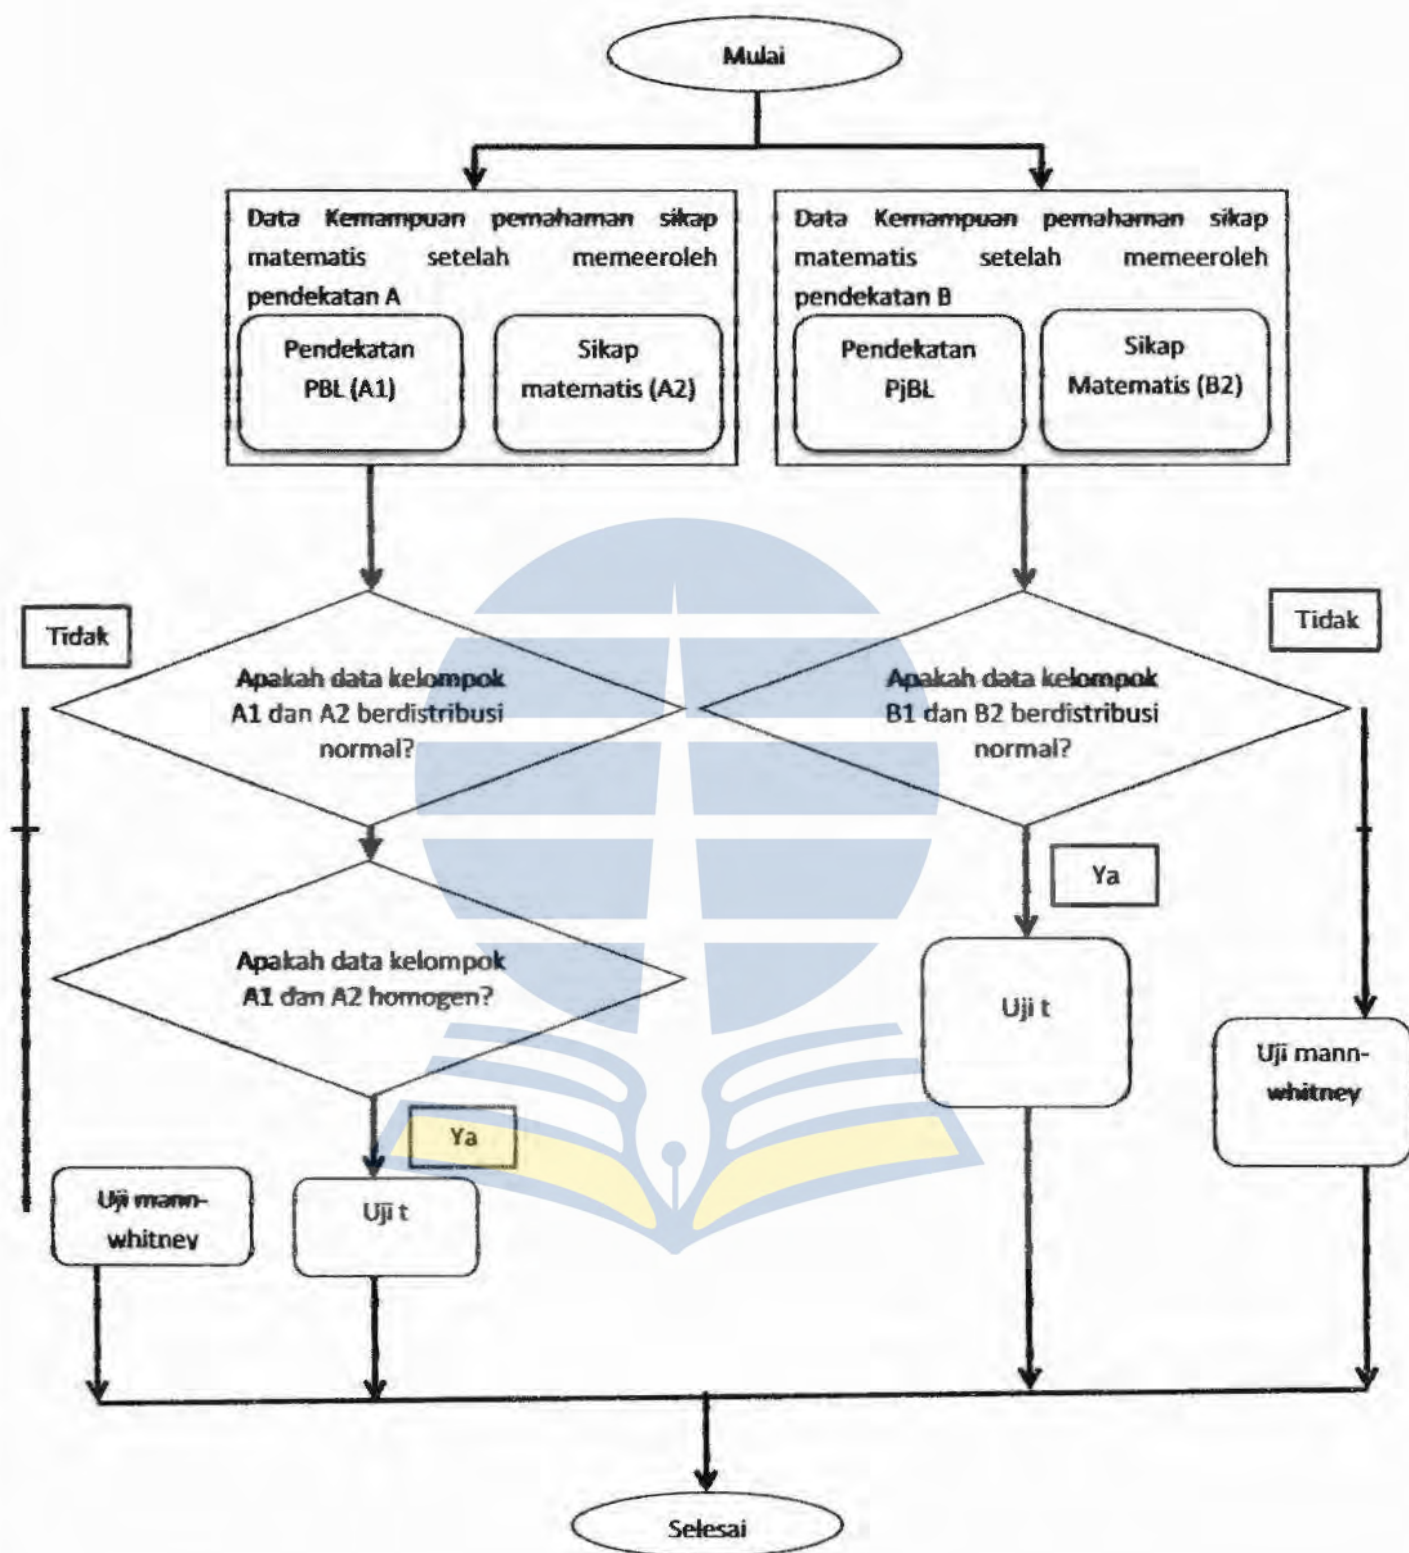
Mulai

Data Kemampuan pemahaman sikap matematis setelah memeeroleh pendekatan A

Pendekatan PBL (A1)

Sikap matematis (A2)

Data Kemampuan pemahaman sikap matematis setelah memeeroleh pendekatan B

Pendekatan PjBL

Sikap Matematis (B2)

Tidak

Apakah data kelompok A1 dan A2 berdistribusi normal?

Apakah data kelompok B1 dan B2 berdistribusi normal?

Tidak

Ya

Apakah data kelompok A1 dan A2 homogen?

Uji t

Uji mann-whitney

Ya

Uji mann-whitney

Uji t

Selesai